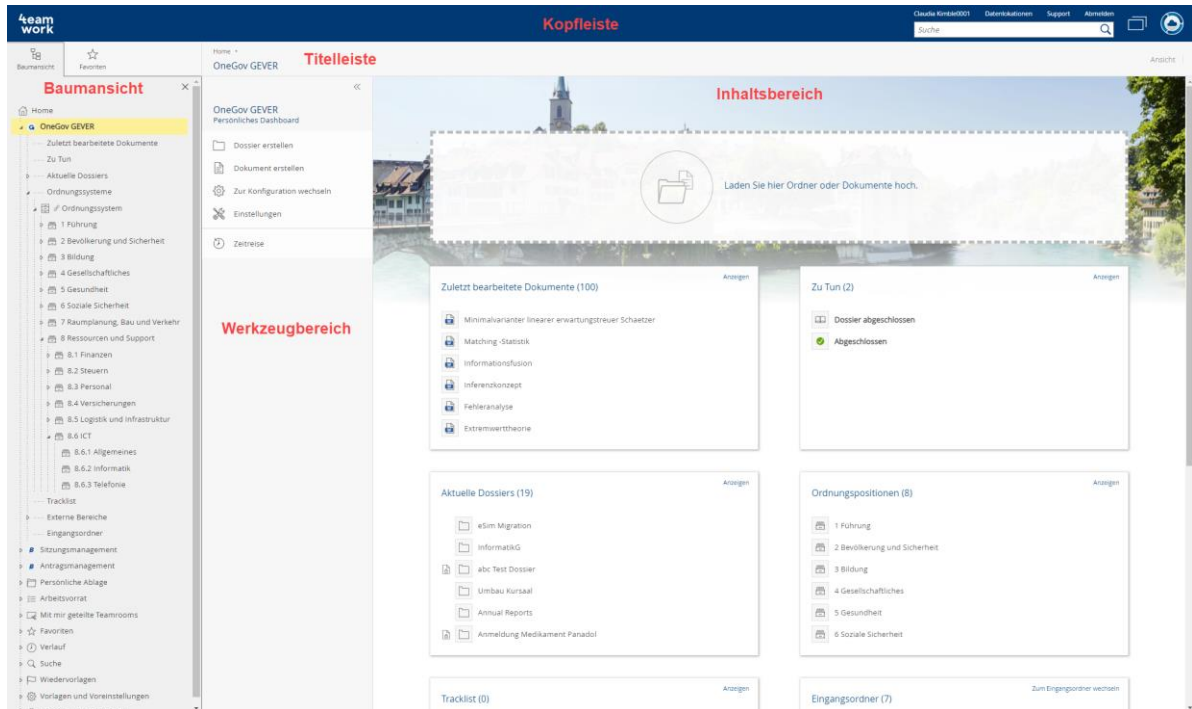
4eam work

Kopfleiste

Claudia Kimble0001 Dateilokationen Support Abmelden

Suche

Baumansicht Favoriten

Home ›
OneGov GEVER

Titelleiste

Ansicht

Baumansicht

Home
OneGov GEVER
Zuletzt bearbeitete Dokumente
Zu Tun
Aktuelle Dossiers
Ordnungssysteme
Ordnungssystem
1 Führung
2 Bevölkerung und Sicherheit
3 Bildung
4 Gesellschaftliches
5 Gesundheit
6 Soziale Sicherheit
7 Raumplanung, Bau und Verkehr
8 Ressourcen und Support
8.1 Finanzen
8.2 Steuern
8.3 Personal
8.4 Versicherungen
8.5 Logistik und Infrastruktur
8.6 ICT
8.6.1 Allgemeines
8.6.2 Informatik
8.6.3 Telefonie
Tracklist
Externe Bereiche
Eingangsordner
Sitzungsmanagement
Antragsmanagement
Persönliche Ablage
Arbeitsvorrat
Mit mir geteilte Teamrooms
Favoriten
Verlauf
Suche
Wiedervorlagen
Vorlagen und Voreinstellungen

OneGov GEVER
Persönliches Dashboard

Dossier erstellen
Dokument erstellen
Zur Konfiguration wechseln
Einstellungen
Zeitreise

Werkzeugbereich

Inhaltsbereich

Laden Sie hier Ordner oder Dokumente hoch.

Zuletzt bearbeitete Dokumente (100)
Anzeigen
Minimalvarianter linearer erwartungstreuer Schaetzer
Matching -Statistik
Informationsfusion
Inferenzkonzept
Fehleranalyse
Extremwerttheorie

Zu Tun (2)
Anzeigen
Dossier abgeschlossen
Abgeschlossen

Aktuelle Dossiers (19)
Anzeigen
eSim Migration
InformatikG
abc Test Dossier
Umbau Kursaal
Annual Reports
Anmeldung Medikament Panadol

Ordnungspositionen (8)
Anzeigen
1 Führung
2 Bevölkerung und Sicherheit
3 Bildung
4 Gesellschaftliches
5 Gesundheit
6 Soziale Sicherheit

Tracklist (0)
Anzeigen

Eingangsordner (7)
Zum Eingangsordner wechseln